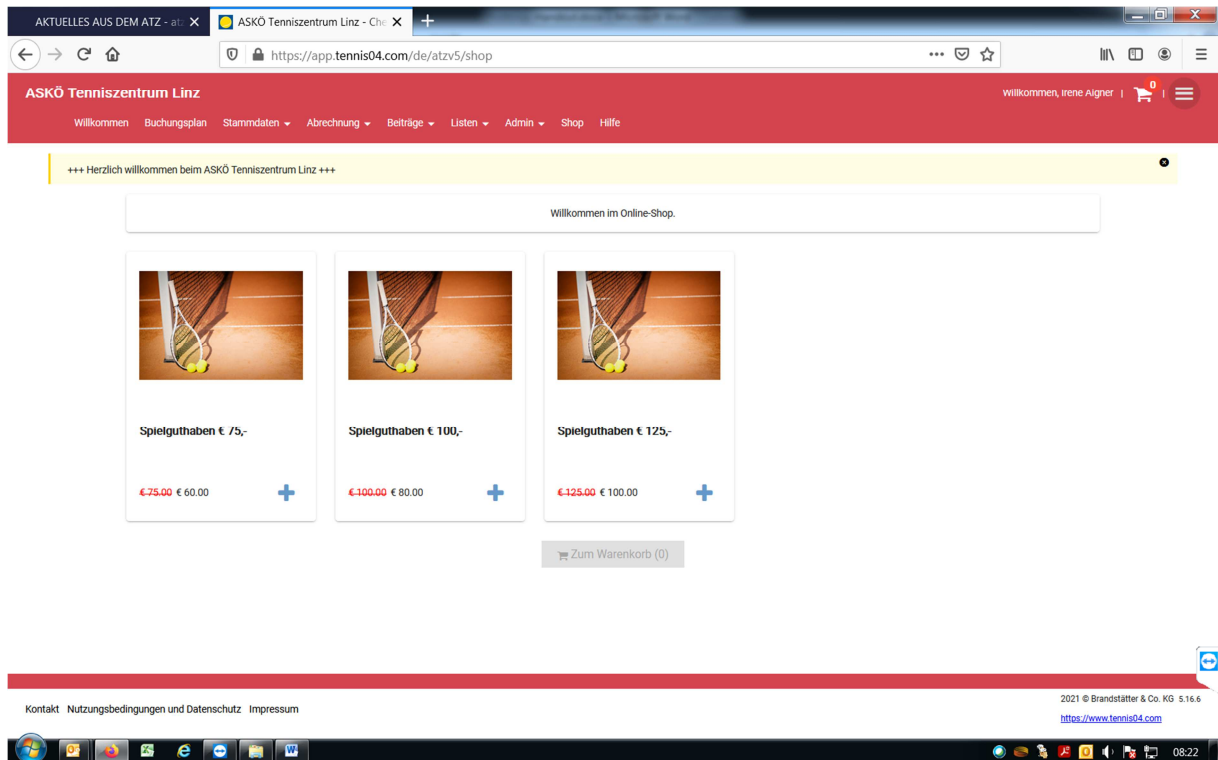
AKTUELLES AUS DEM ATZ - atz ✕ | ASKÖ Tenniszentrum Linz - Che ✕ | +

https://app.tennis04.com/de/atzv5/shop

ASKÖ Tenniszentrum Linz

Willkommen, Irene Aigner | 0 |

Willkommen Buchungsplan Stammdaten Abrechnung Beiträge Listen Admin Shop Hilfe

+++ Herzlich willkommen beim ASKÖ Tenniszentrum Linz +++

Willkommen im Online-Shop.

Spielguthaben € 75,-

~~€ 75.00~~ € 60.00

Spielguthaben € 100,-

~~€ 100.00~~ € 80.00

Spielguthaben € 125,-

~~€ 125.00~~ € 100.00

Zum Warenkorb (0)

Kontakt Nutzungsbedingungen und Datenschutz Impressum

2021 © Brandstätter & Co. KG 5.16.6

https://www.tennis04.com

08:22